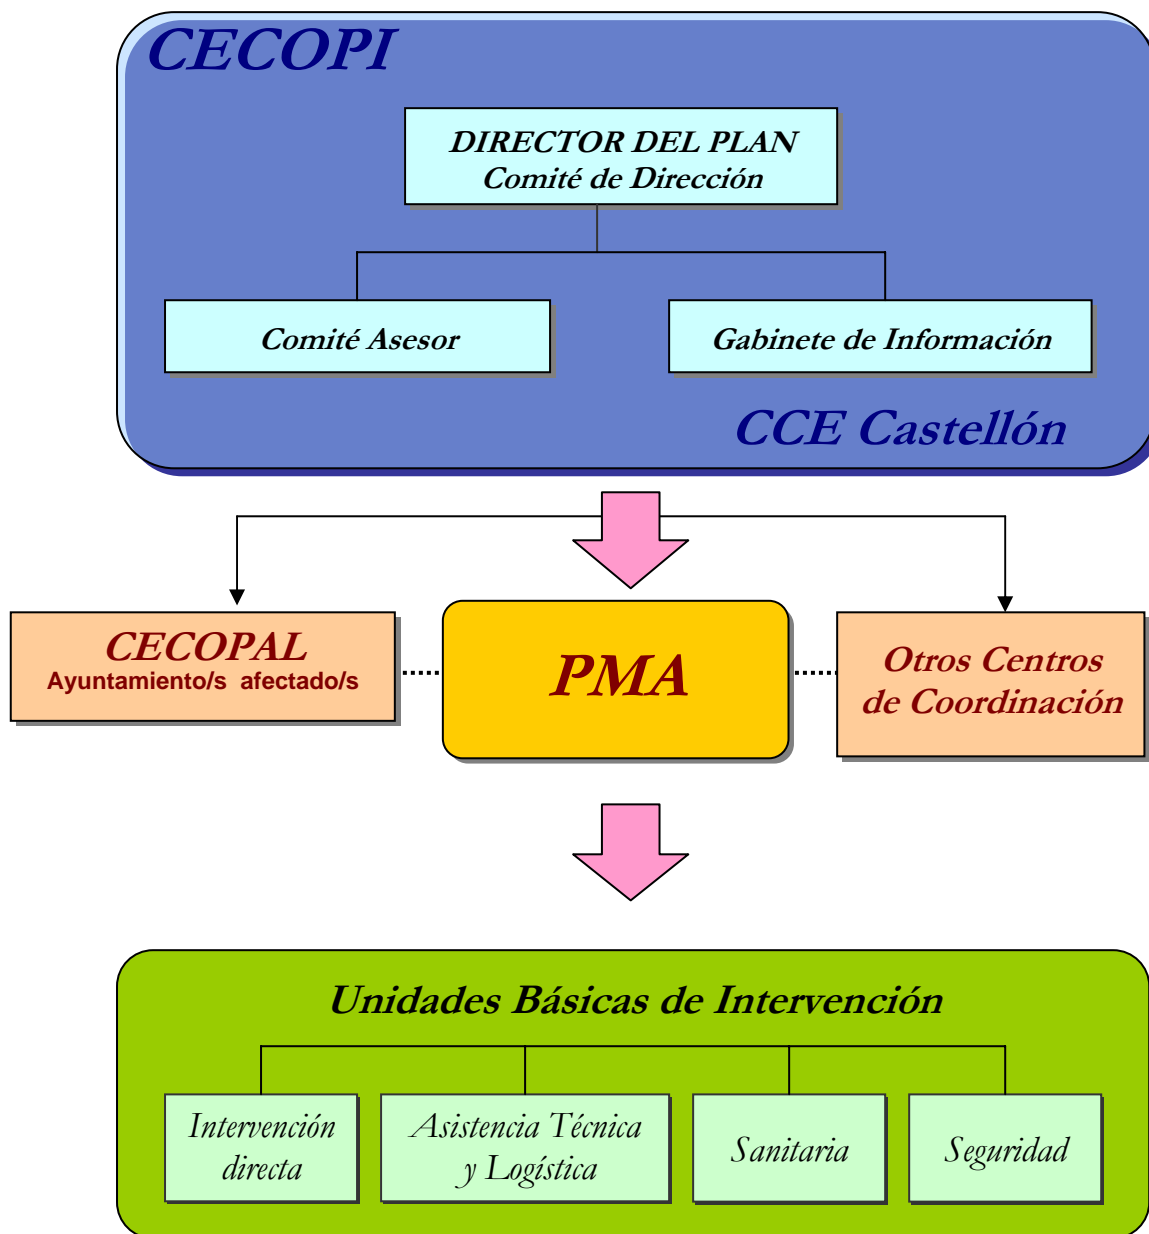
CECOPI

DIRECTOR DEL PLAN
Comité de Dirección

Comité Asesor

Gabinete de Información

CCE Castellón

CECOPAL
Ayuntamiento/s afectado/s

PMA

Otros Centros
de Coordinación

Unidades Básicas de Intervención

Intervención directa

Asistencia Técnica y Logística

Sanitaria

Seguridad